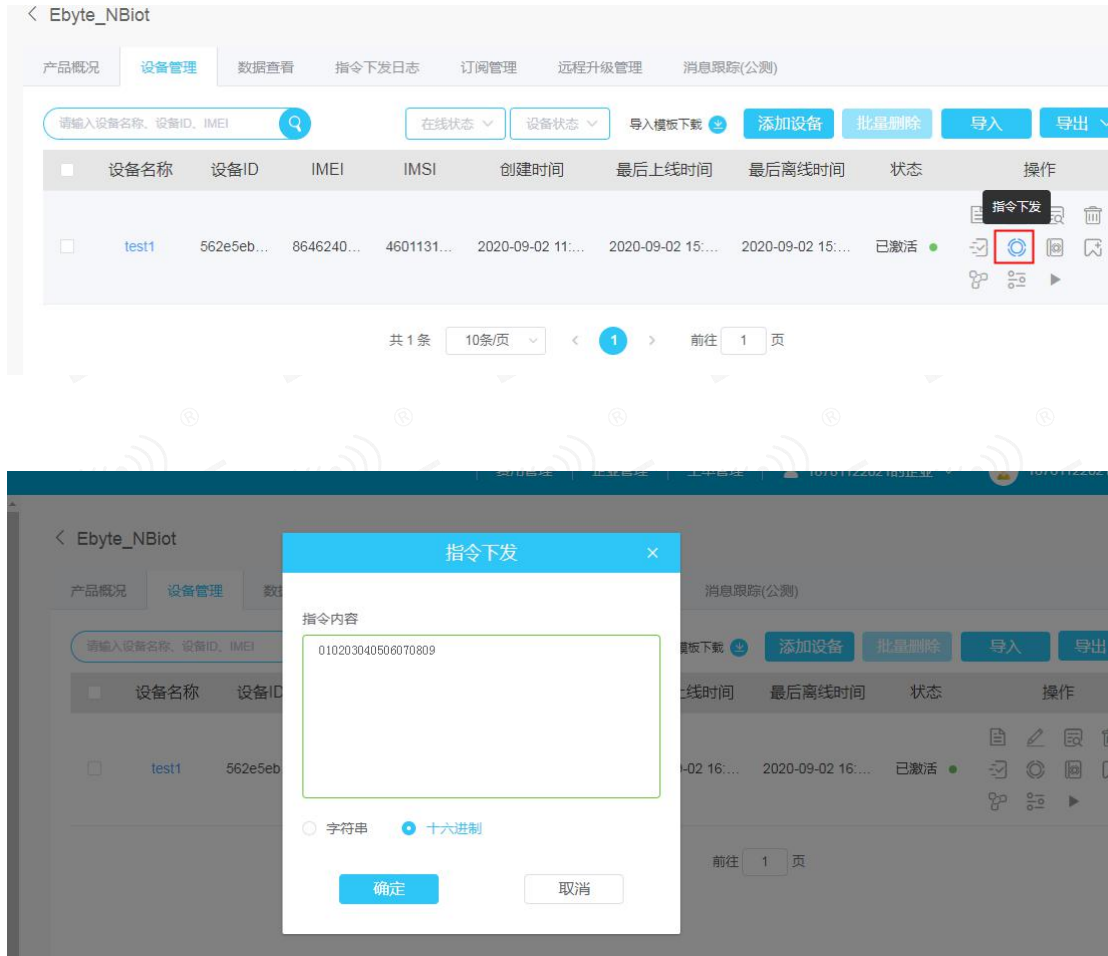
< Ebyte_NBiot

产品概况 设备管理 数据查看 指令下发日志 订阅管理 远程升级管理 消息跟踪(公测)

请输入设备名称、设备ID、IMEI

在线状态 设备状态 导入模板下载 添加设备 批量删除 导入 导出

| 设备名称 | 设备ID | IMEI | IMSI | 创建时间 | 最后上线时间 | 最后离线时间 | 状态 | 操作 |
|---|---|---|---|---|---|---|---|---|
| test1 | 562e5eb... | 8646240... | 4601131... | 2020-09-02 11:... | 2020-09-02 15:... | 2020-09-02 15:... | 已激活 | 指令下发 |

共 1 条 10条/页 < 1 > 前往 1 页

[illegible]

< Ebyte_NBiot

产品概况 设备管理 数

请输入设备名称、设备ID、IMEI

指令下发 ×

指令内容

010203040506070809

字符串 十六进制

确定 取消

消息跟踪(公测)

模板下载 添加设备 批量删除 导入 导出

设备名称 设备ID 上线时间 最后离线时间 状态 操作

test1 562e5eb -02 16:... 2020-09-02 16:... 已激活

前往 1 页